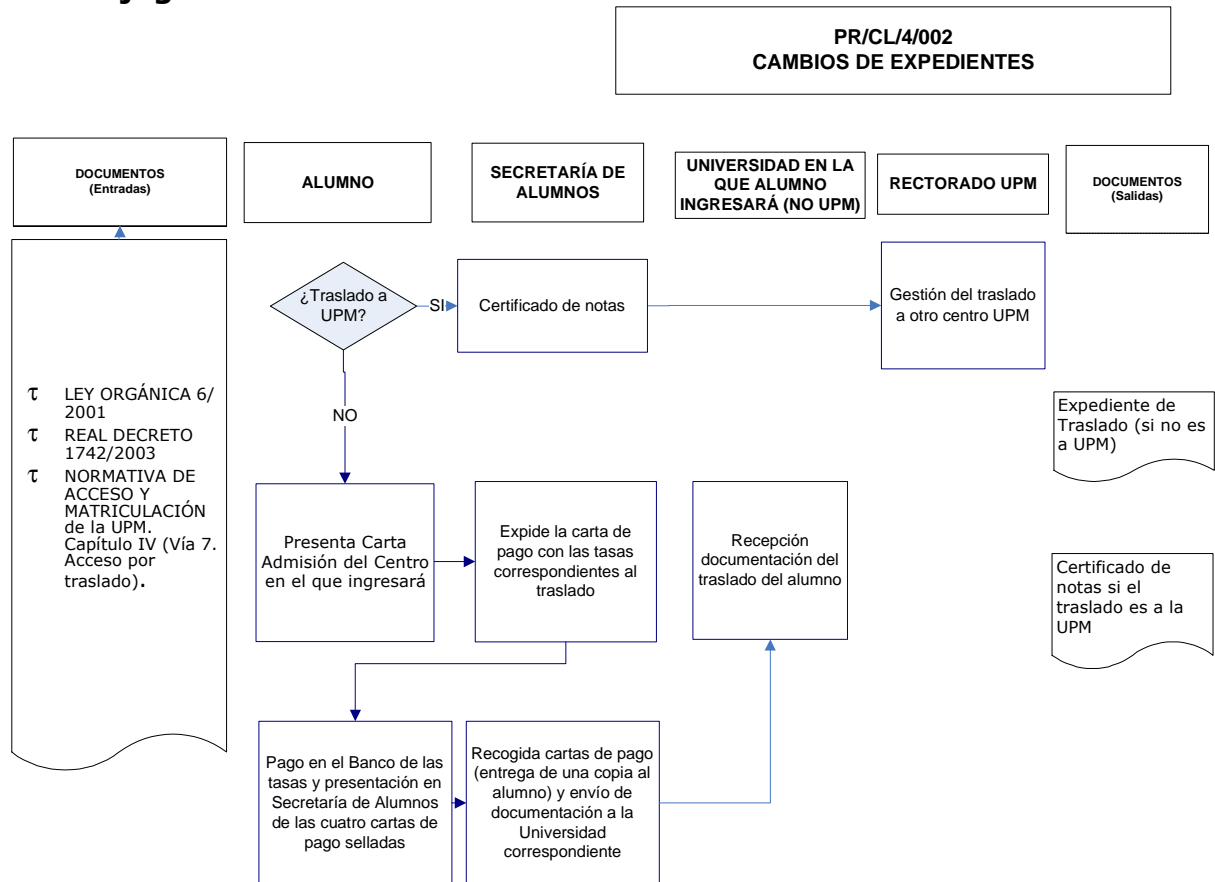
PR/CL/4/002
CAMBIOS DE EXPEDIENTES

DOCUMENTOS (Entradas)

ALUMNO

SECRETARÍA DE ALUMNOS

UNIVERSIDAD EN LA QUE ALUMNO INGRESARÁ (NO UPM)

RECTORADO UPM

DOCUMENTOS (Salidas)

τ LEY ORGÁNICA 6/ 2001
τ REAL DECRETO 1742/2003
τ NORMATIVA DE ACCESO Y MATRICULACIÓN de la UPM. Capítulo IV (Vía 7. Acceso por traslado).

¿Traslado a UPM?

SI

Certificado de notas

Gestión del traslado a otro centro UPM

NO

Expediente de Traslado (si no es a UPM)

Presenta Carta Admisión del Centro en el que ingresará

Expide la carta de pago con las tasas correspondientes al traslado

Recepción documentación del traslado del alumno

Certificado de notas si el traslado es a la UPM

Pago en el Banco de las tasas y presentación en Secretaría de Alumnos de las cuatro cartas de pago selladas

Recogida cartas de pago (entrega de una copia al alumno) y envío de documentación a la Universidad correspondiente